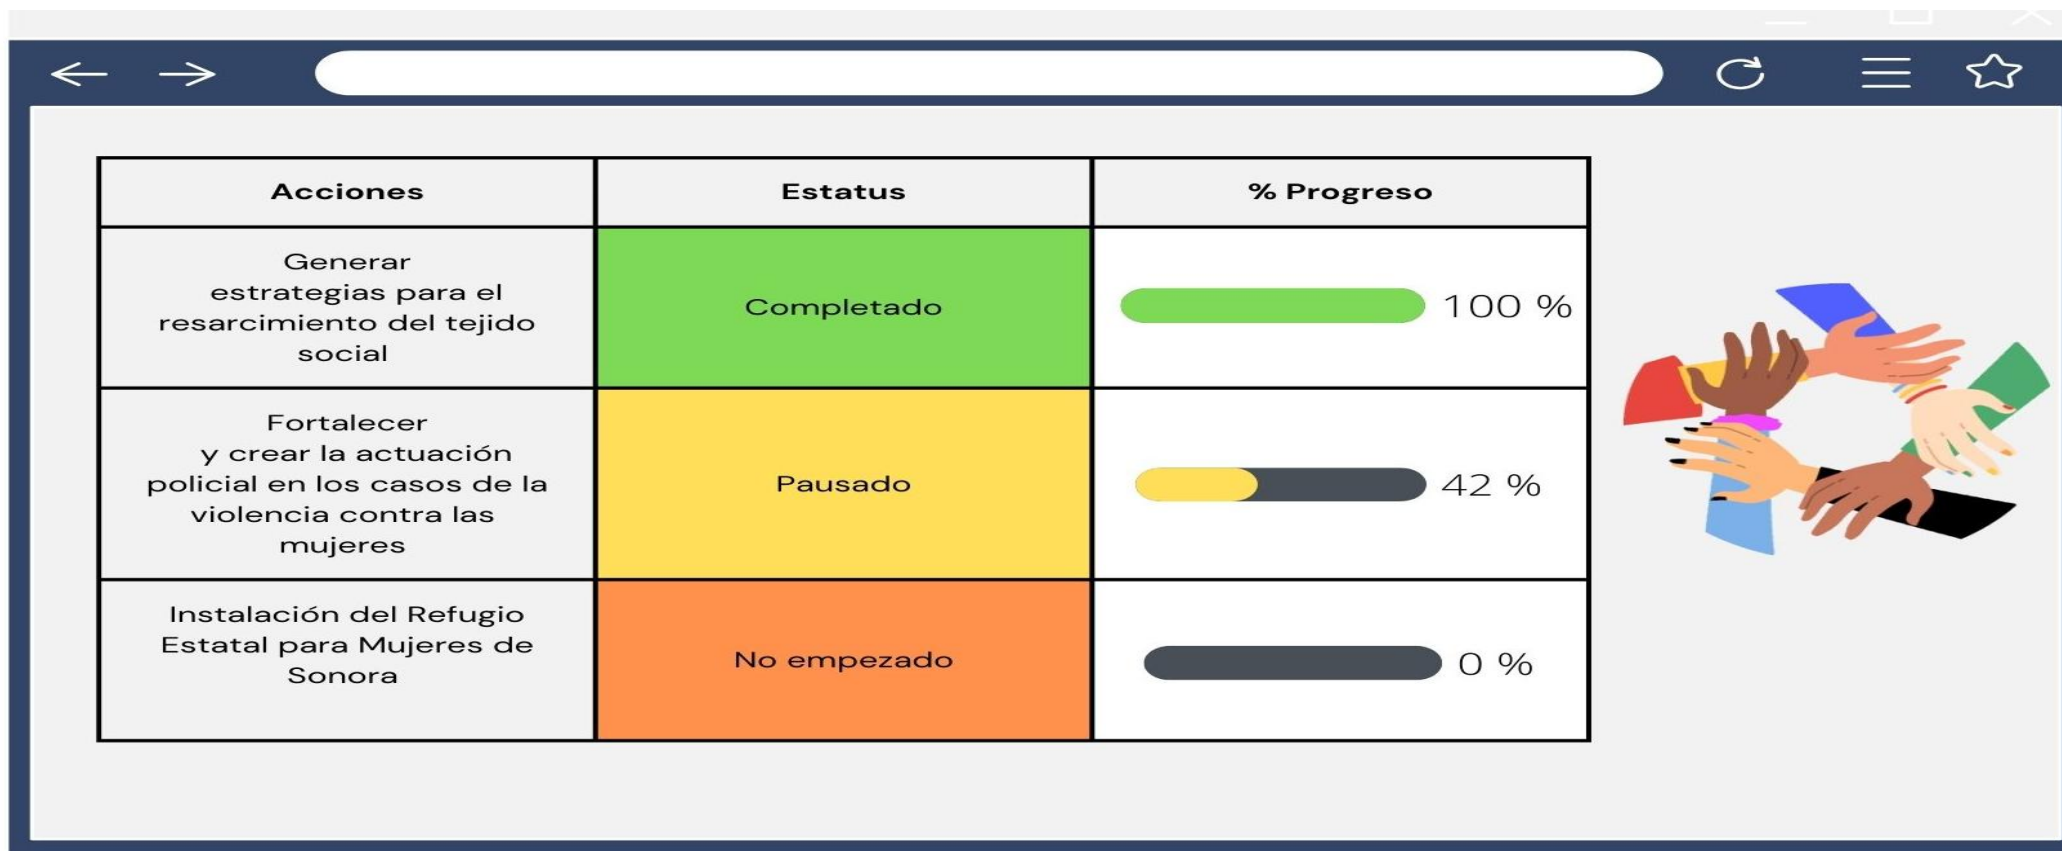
| Acciones | Estatus | % Progreso |
|---|---|---|
| Generar estrategias para el resarcimiento del tejido social | Completado | 100 % |
| Fortalecer y crear la actuación policial en los casos de la violencia contra las mujeres | Pausado | 42 % |
| Instalación del Refugio Estatal para Mujeres de Sonora | No empezado | 0 % |